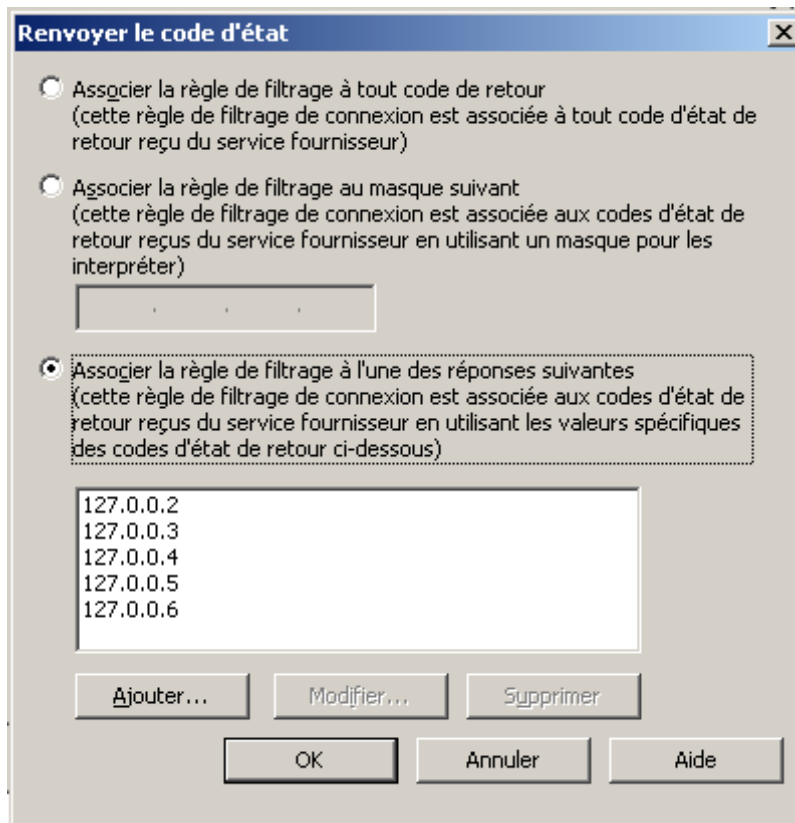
Renvoyer le code d'état

Associer la règle de filtrage à tout code de retour
(cette règle de filtrage de connexion est associée à tout code d'état de retour reçu du service fournisseur)

Associer la règle de filtrage au masque suivant
(cette règle de filtrage de connexion est associée aux codes d'état de retour reçus du service fournisseur en utilisant un masque pour les interpréter)

. . .

Associer la règle de filtrage à l'une des réponses suivantes
(cette règle de filtrage de connexion est associée aux codes d'état de retour reçus du service fournisseur en utilisant les valeurs spécifiques des codes d'état de retour ci-dessous)

127.0.0.2
127.0.0.3
127.0.0.4
127.0.0.5
127.0.0.6

Ajouter... Modifier... Supprimer

OK Annuler Aide